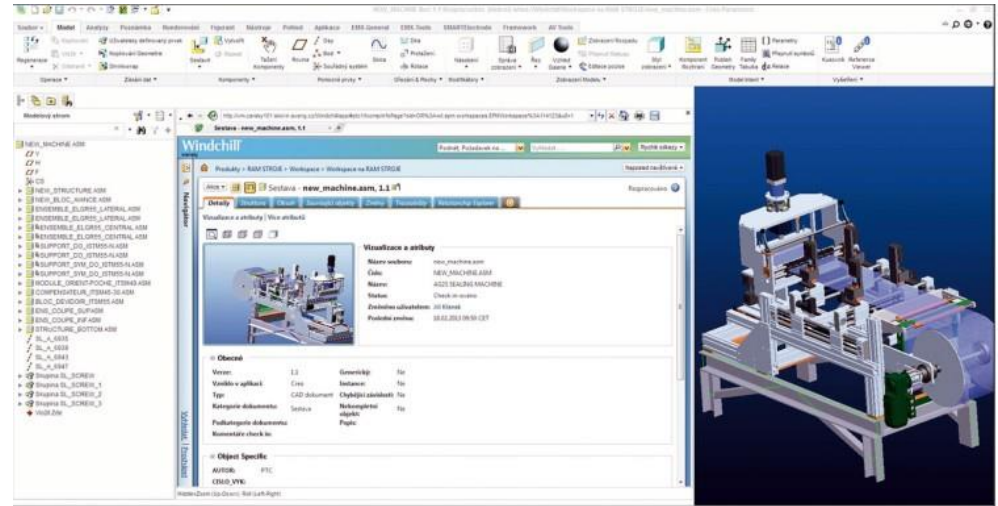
Soubor Model Analýza Poznámka Renderování Nástroje Pohled Aplikace Windchill

Regenerace Operace Základní data Komponenty Pomocné prvky Ořezání & Plochy Modifikátory Zobrazení Modelu Model Intent Vyšetření

Stavový strom

NEW_MACHINE.ASM
NEW_STRUCTURE.ASM
NEW_BLOC_AVANCE.ASM
ENSEMBLE_ELGRIS_LATERAL.ASM
ENSEMBLE_ELGRIS_LATERAL.ASM
ENSEMBLE_ELGRIS_CENTRAL.ASM
ENSEMBLE_ELGRIS_CENTRAL.ASM
SUPPORT_DO_ISTMSS-N.ASM
SUPPORT_DO_ISTMSS-N.ASM
SUPPORT_SYM_DO_ISTMSS-N.ASM
SUPPORT_SYM_DO_ISTMSS-N.ASM
MODULE_ORIENT-POCHE_ITSM49.ASM
COMPENSATEUR_ITSM45-30.ASM
BLOC_DEVIDOIR_ITSM55.ASM
ENS_COUPE_SUP.ASM
ENS_COUPE_INF.ASM
STRUCTURE_BOTTOM.ASM
SL_A_6835
SL_A_6836
SL_A_6843
SL_A_6847
Skupina SL_SCREW
Skupina SL_SCREW_1
Skupina SL_SCREW_2
Skupina SL_SCREW_3
Vložit Zde

Sestava - new_machine.asm, 1.1

Windchill

Produkty › RAM STROJE › Workspace › Workspace na RAM STROJE

Sestava - new_machine.asm, 1.1

Detaily Struktura Obrazy Související objekty Změny Historie

Vizualizace a atributy | Více atributů

Vizualizace a atributy
Název souboru: new_machine.asm
Číslo: NEW_MACHINE.ASM
Název: AS25 SEALING MACHINE
Status: Check-in overen
Změněno uživatelem: Jiří Klánek
Poslední změna: 18.02.2013 09:50 CET

Obecné
Verze: 1.1
Vzniklo v aplikaci: Creo
Typ: CAD dokument
Kategorie dokumentu: Sestava
Podkategorie dokumentu:
Komentáře check-in:
Generický: Ne
Instance: Ne
Chybějící závislosti: Ne
Nekompletní objekt: Ne
Popis:

Object Specific
AUTOR: PTC
CISLO_VYK:

Navigátor